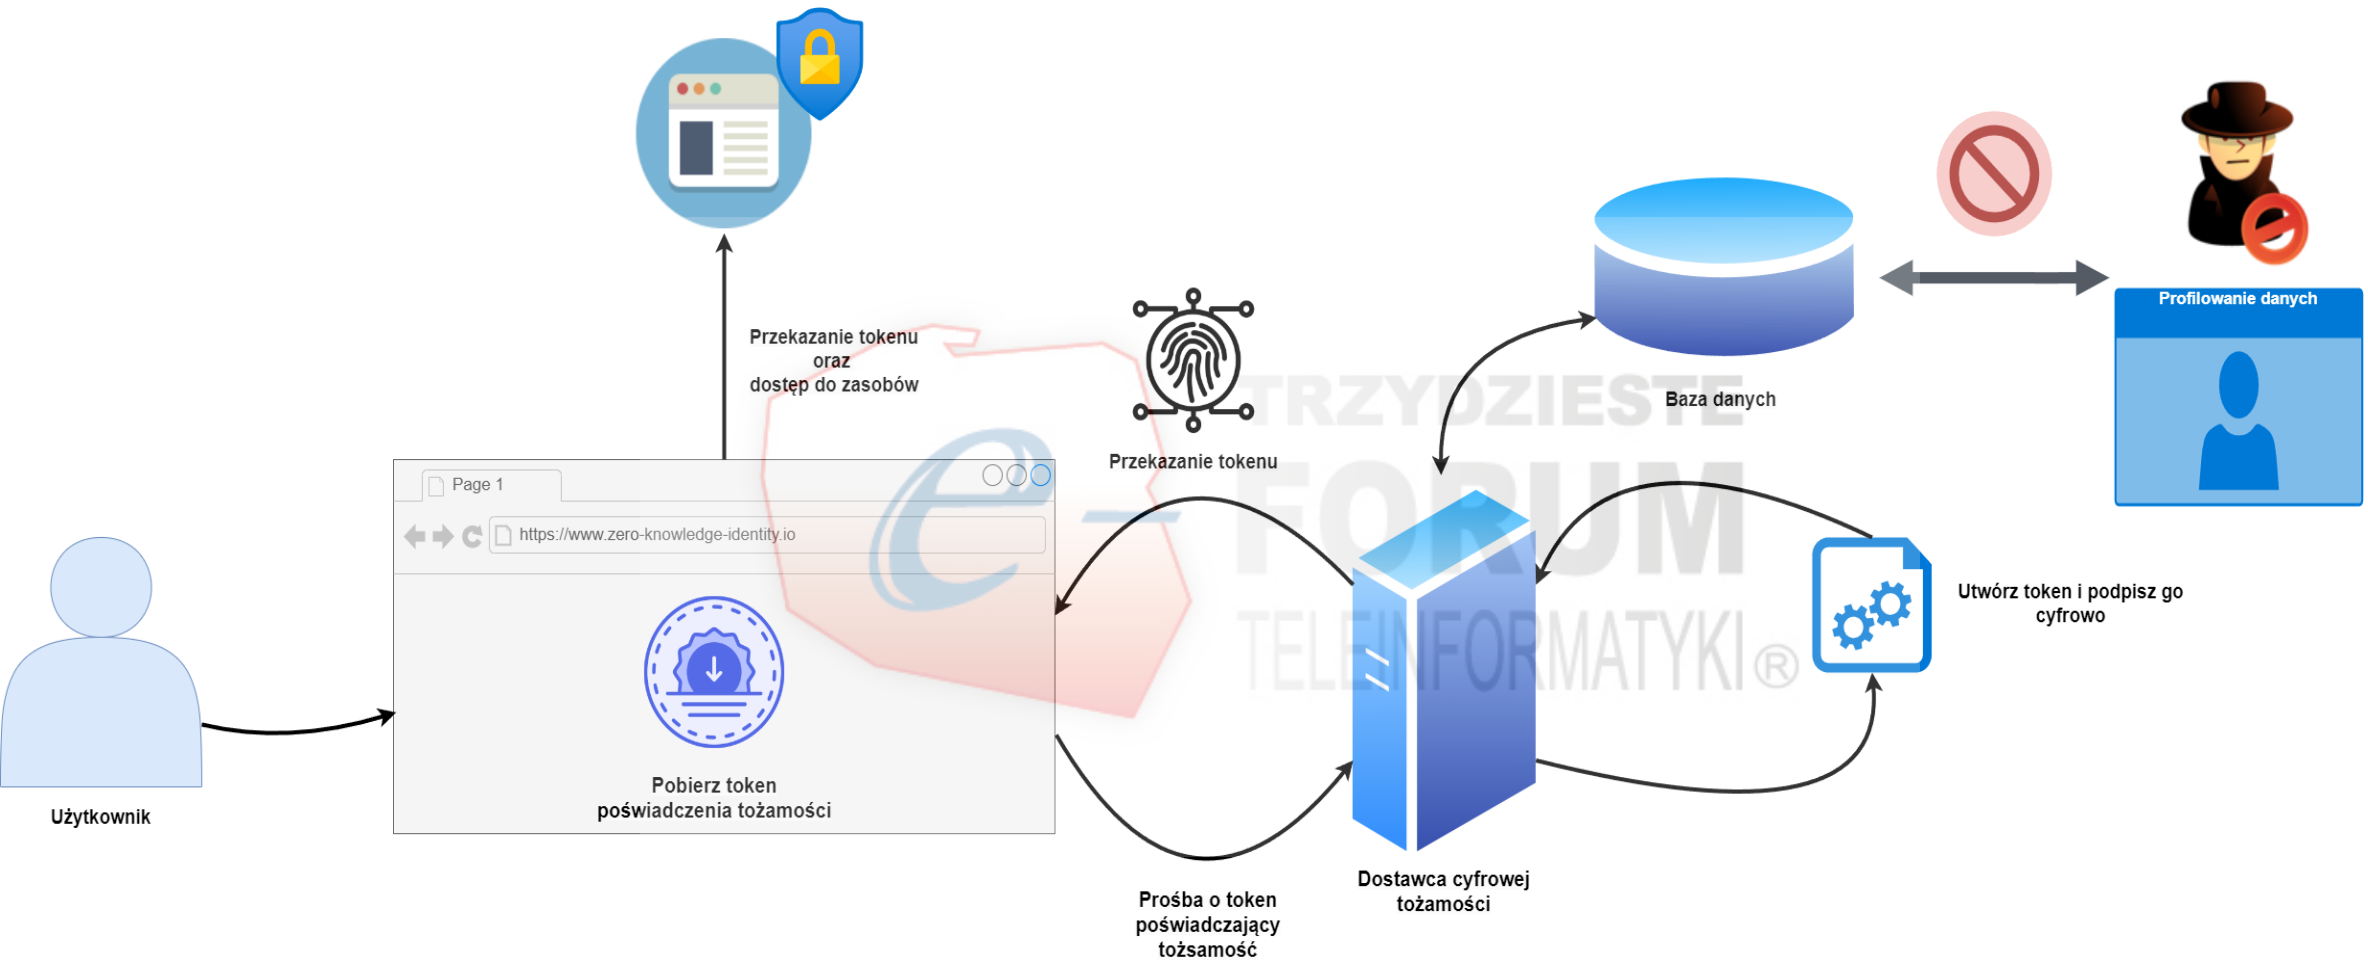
Przekazanie tokenu oraz dostęp do zasobów

Przekazanie tokenu

Baza danych

Profilowanie danych

TRZYDZIESTE FORUM TELEINFORMATYKI®

Page 1

https://www.zero-knowledge-identity.io

Pobierz token poświadczenia tożamości

Użytkownik

Utwórz token i podpisz go cyfrowo

Dostawca cyfrowej tożamości

Prośba o token poświadczający tożsamość